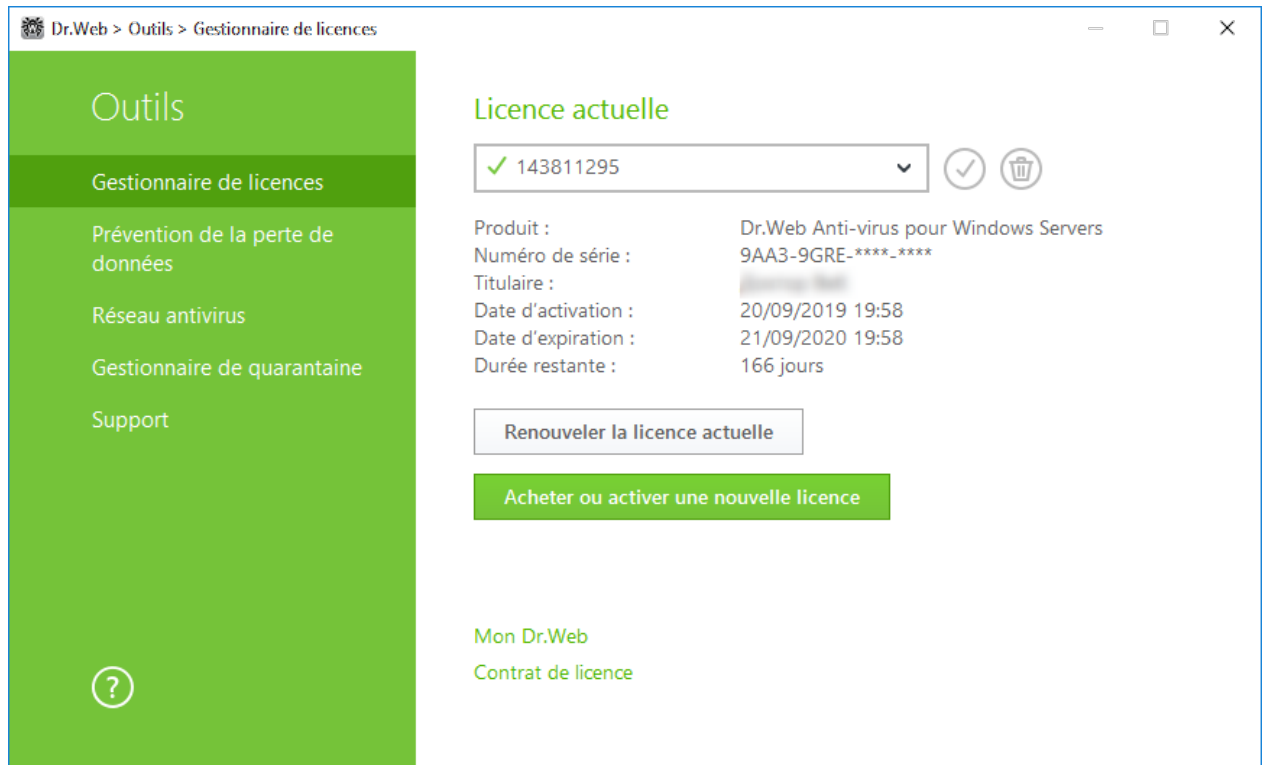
Dr.Web > Outils > Gestionnaire de licences

Outils

Gestionnaire de licences

Prévention de la perte de données

Réseau antivirus

Gestionnaire de quarantaine

Support

?

Licence actuelle

✓ 143811295

| | |
|---|---|
| Produit : | Dr.Web Anti-virus pour Windows Servers |
| Numéro de série : | 9AA3-9GRE-****-**** |
| Titulaire : | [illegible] |
| Date d'activation : | 20/09/2019 19:58 |
| Date d'expiration : | 21/09/2020 19:58 |
| Durée restante : | 166 jours |

Renouveler la licence actuelle

Acheter ou activer une nouvelle licence

Mon Dr.Web

Contrat de licence